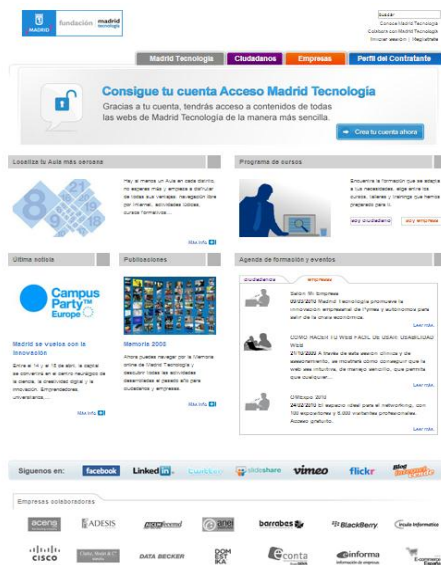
MADRID fundación madrid tecnología

Buscar
Conoce Madrid Tecnología
Colabora con Madrid Tecnología
Iniciar sesión | Regístrate

Madrid Tecnología | Ciudadanos | Empresas | Perfil del Contratante

Consigue tu cuenta Acceso Madrid Tecnología
Gracias a tu cuenta, tendrás acceso a contenidos de todas las webs de Madrid Tecnología de la manera más sencilla.
Crea tu cuenta ahora

Localiza tu Aula más cercana
Hay al menos un Aula en cada distrito, no esperes más y empieza a disfrutar de todas sus ventajas: navegación libre por Internet, actividades lúdicas, cursos formativos...
Más info

Programa de cursos
Encuentra la formación que se adapta a tus necesidades, elige entre los cursos, talleres y trainings que hemos preparado para ti.
soy ciudadano | soy empresa

Última noticia
Campus Party Europe
Madrid se vuelca con la innovación
Entre el 14 y el 18 de abril, la capital se convierte en el centro neurálgico de la ciencia, la creatividad digital y la innovación. Emprendedores, universitarios,...
Más info

Publicaciones
Memoria 2008
Ahora puedes navegar por la Memoria online de Madrid Tecnología y descubrir todas las actividades desarrolladas el pasado año para ciudadanos y empresas.
Más info

Agenda de formación y eventos
ciudadanos | empresas
Salón Mi Empresa
03/03/2010 Madrid Tecnología promueve la innovación empresarial de Pymes y autónomos para salir de la crisis económica.
Leer más
CÓMO HACER TU WEB FÁCIL DE USAR: USABILIDAD WEB
21/12/2009 A través de este sesión clínica y de asesoramiento, se muestra cómo conseguir que la web sea intuitiva, de manejo sencillo, que permita que cualquier...
Leer más
OfiExpo 2010
24/02/2010 El espacio ideal para el networking, con 100 expositores y 5.000 visitantes profesionales. Acceso gratuito.
Leer más

Síguenos en: facebook LinkedIn twitter slideshare vimeo flickr Blog

Empresas colaboradoras
aceng ADESIS ACM barrabes anei BlackBerry CISCO DATA BECKER DOMESTIKA econta informa